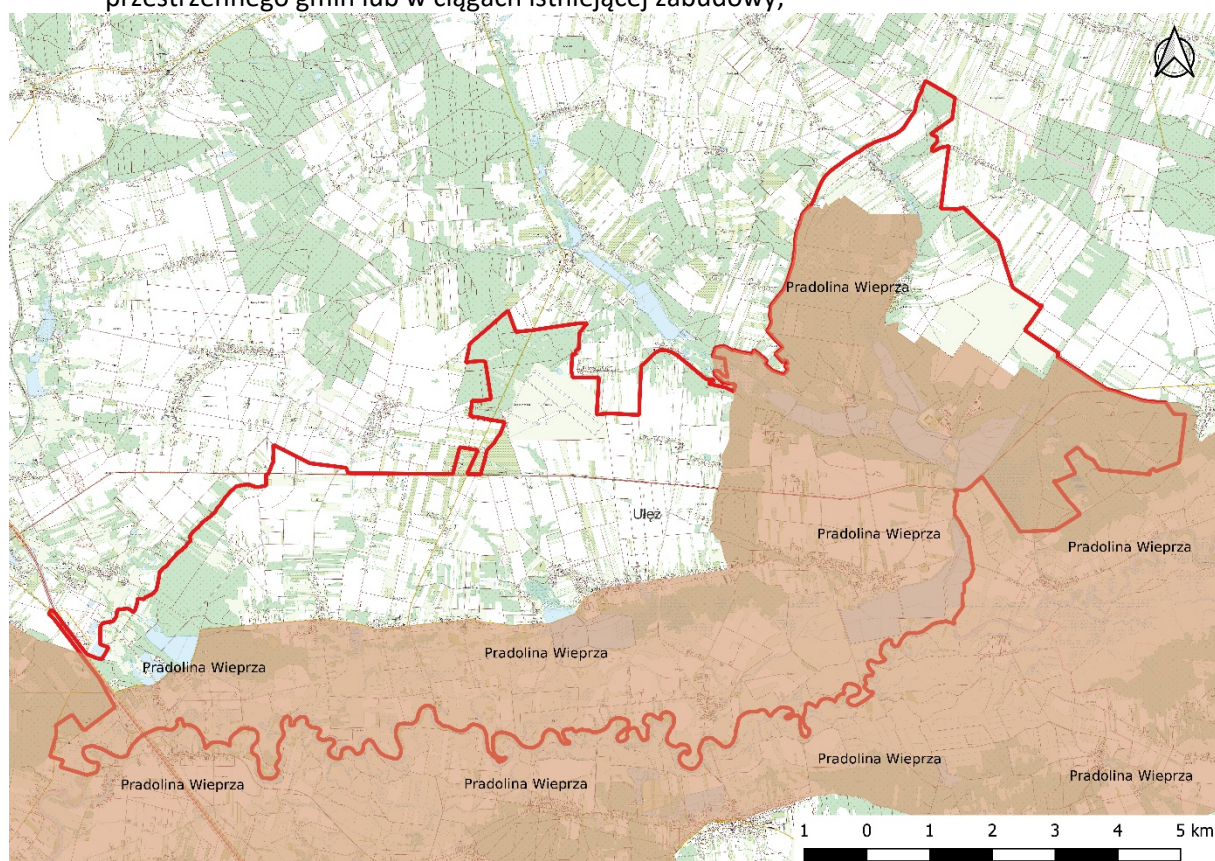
przestrzennego gmin lub w ciągach istniejącej zabudowy;

Pradolina Wieprza

Ułęż

Pradolina Wieprza

Pradolina Wieprza

Pradolina Wieprza

Pradolina Wieprza

Pradolina Wieprza

Pradolina Wieprza

Pradolina Wieprza

Pradolina Wieprza

1 0 1 2 3 4 5 km